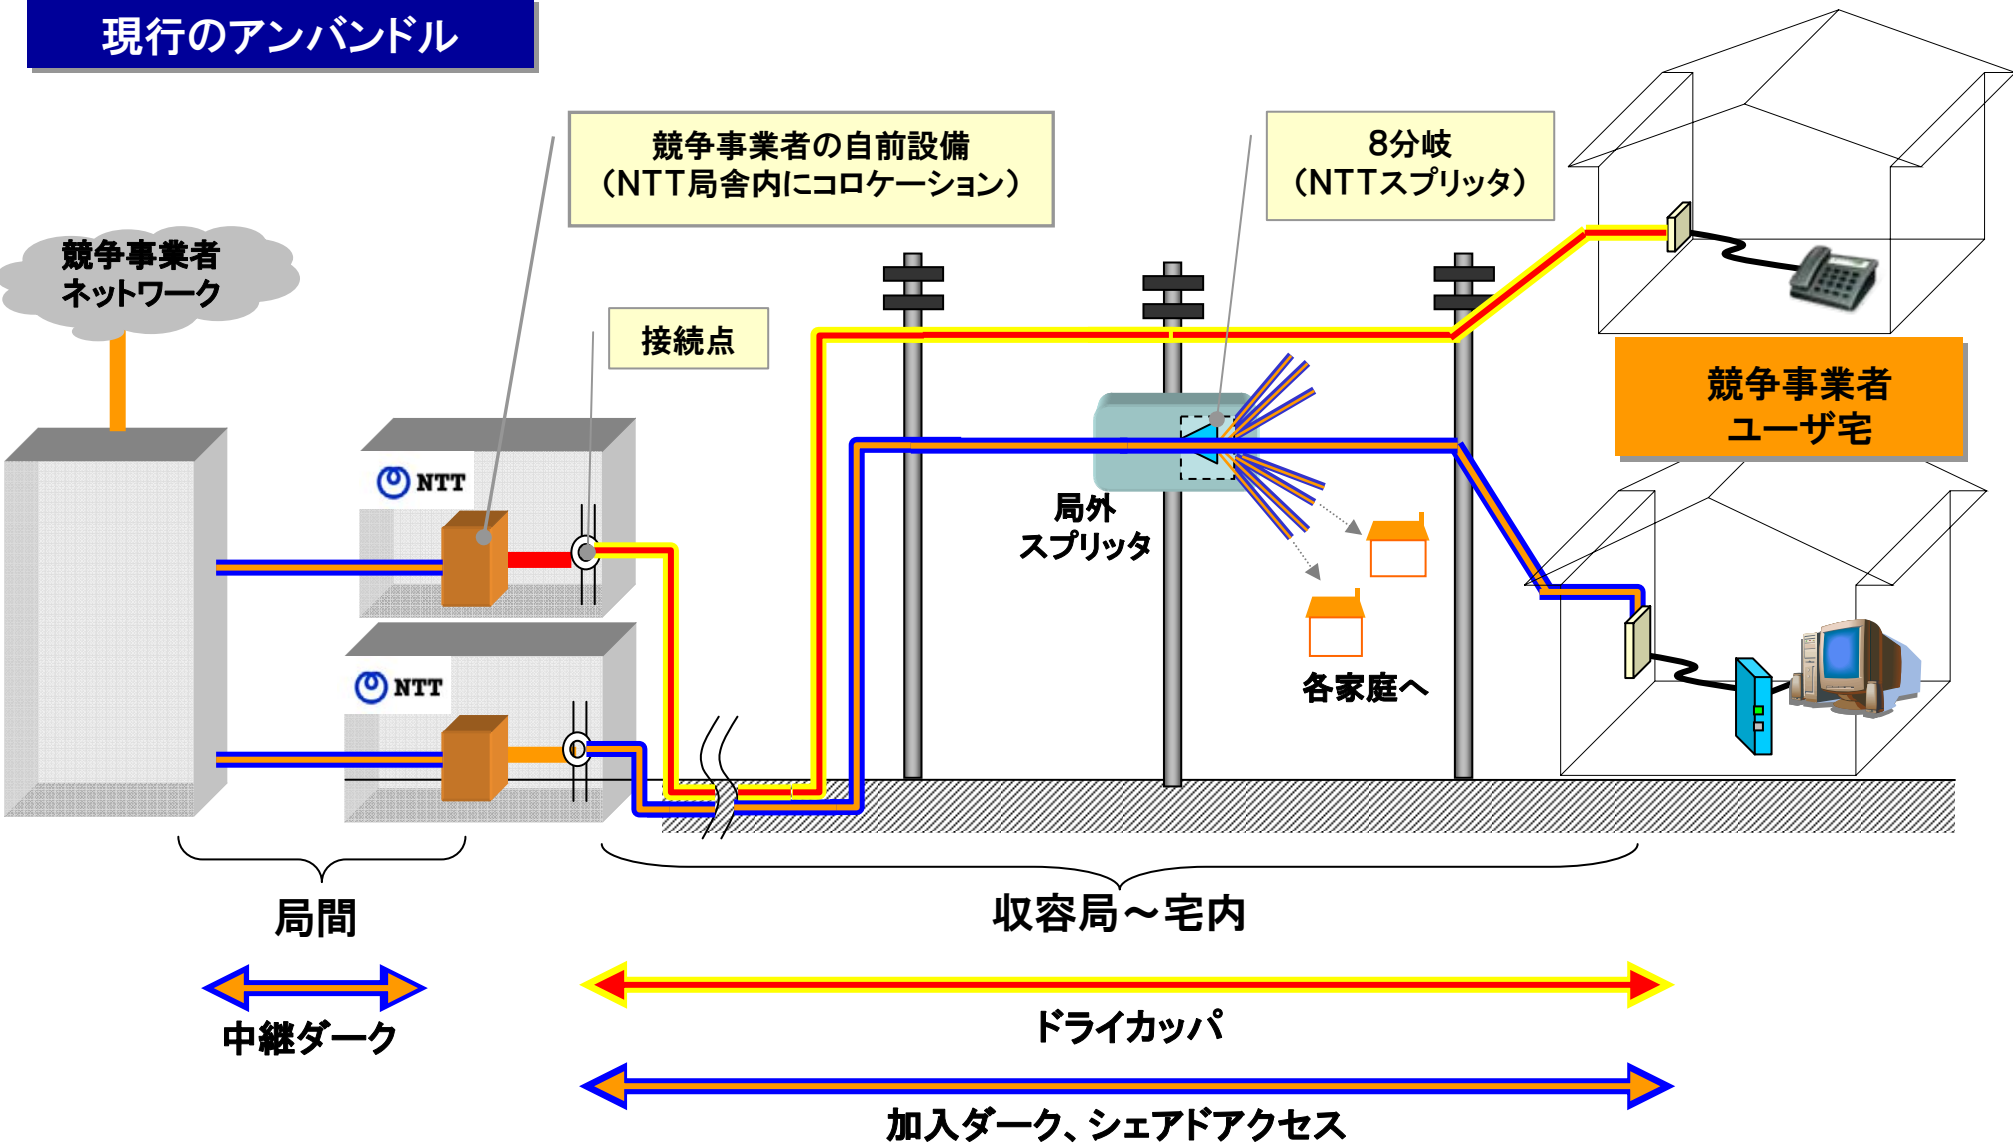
現行のアンバンドル

競争事業者の自前設備
（NTT局舎内にコロケーション）

8分岐
（NTTスプリッタ）

競争事業者
ネットワーク

接続点

NTT

NTT

局外
スプリッタ

各家庭へ

競争事業者
ユーザ宅

局間

収容局～宅内

中継ダーク

ドライカッパ

加入ダーク、シェアドアクセス